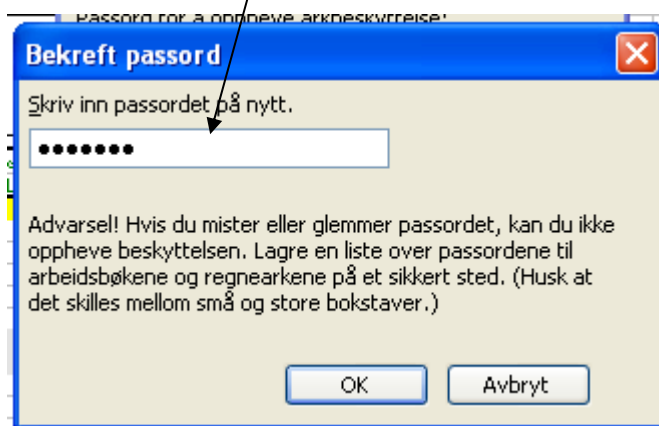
Passord for å oppheve arkbeskyttelse:

Bekreft passord

Skriv inn passordet på nytt.

•••••••

Advarsel! Hvis du mister eller glemmer passordet, kan du ikke oppheve beskyttelsen. Lagre en liste over passordene til arbeidsbøkene og regnearkene på et sikkert sted. (Husk at det skilles mellom små og store bokstaver.)

OK

Avbryt